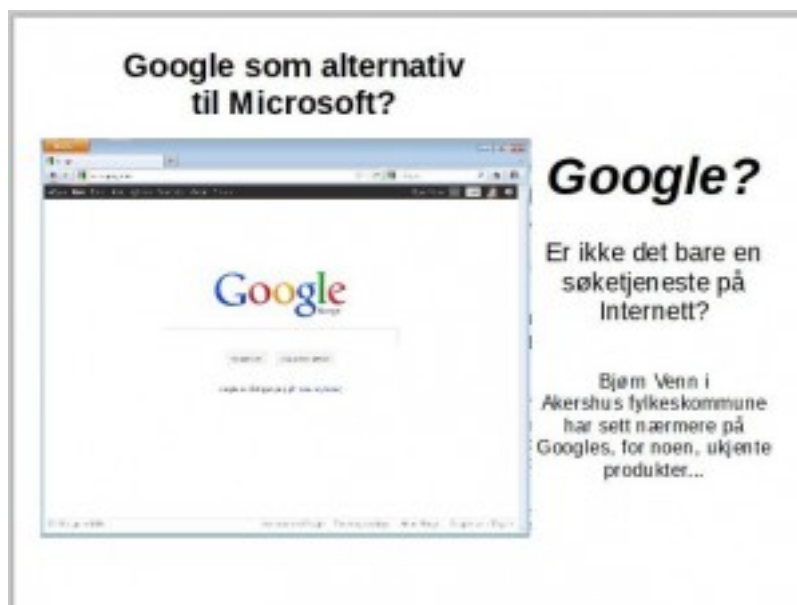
Google som alternativ til Microsoft?

Google

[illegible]

Google?

Er ikke det bare en søketjeneste på Internett?

Bjørn Venn i Akershus fylkeskommune har sett nærmere på Googles, for noen, ukjente produkter...